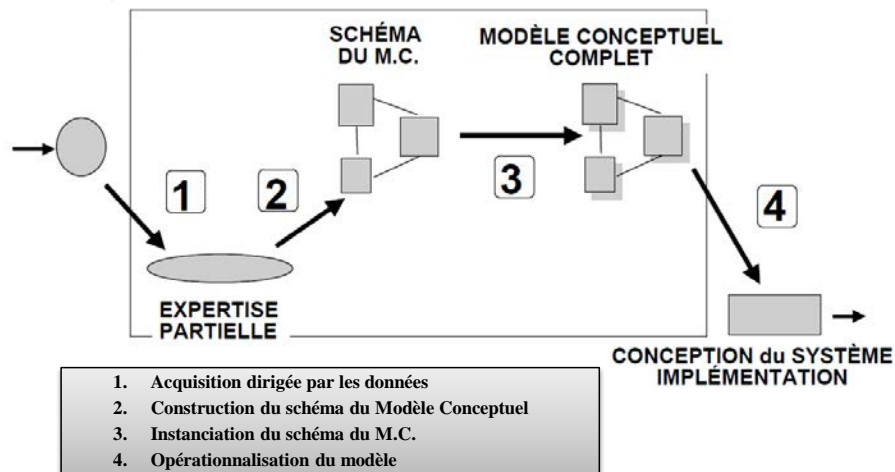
SCHÉMA DU M.C.

MODÈLE CONCEPTUEL COMPLET

1

2

3

4

EXPERTISE PARTIELLE

CONCEPTION du SYSTÈME IMPLÉMENTATION

1. Acquisition dirigée par les données
2. Construction du schéma du Modèle Conceptuel
3. Instanciation du schéma du M.C.
4. Opérationnalisation du modèle